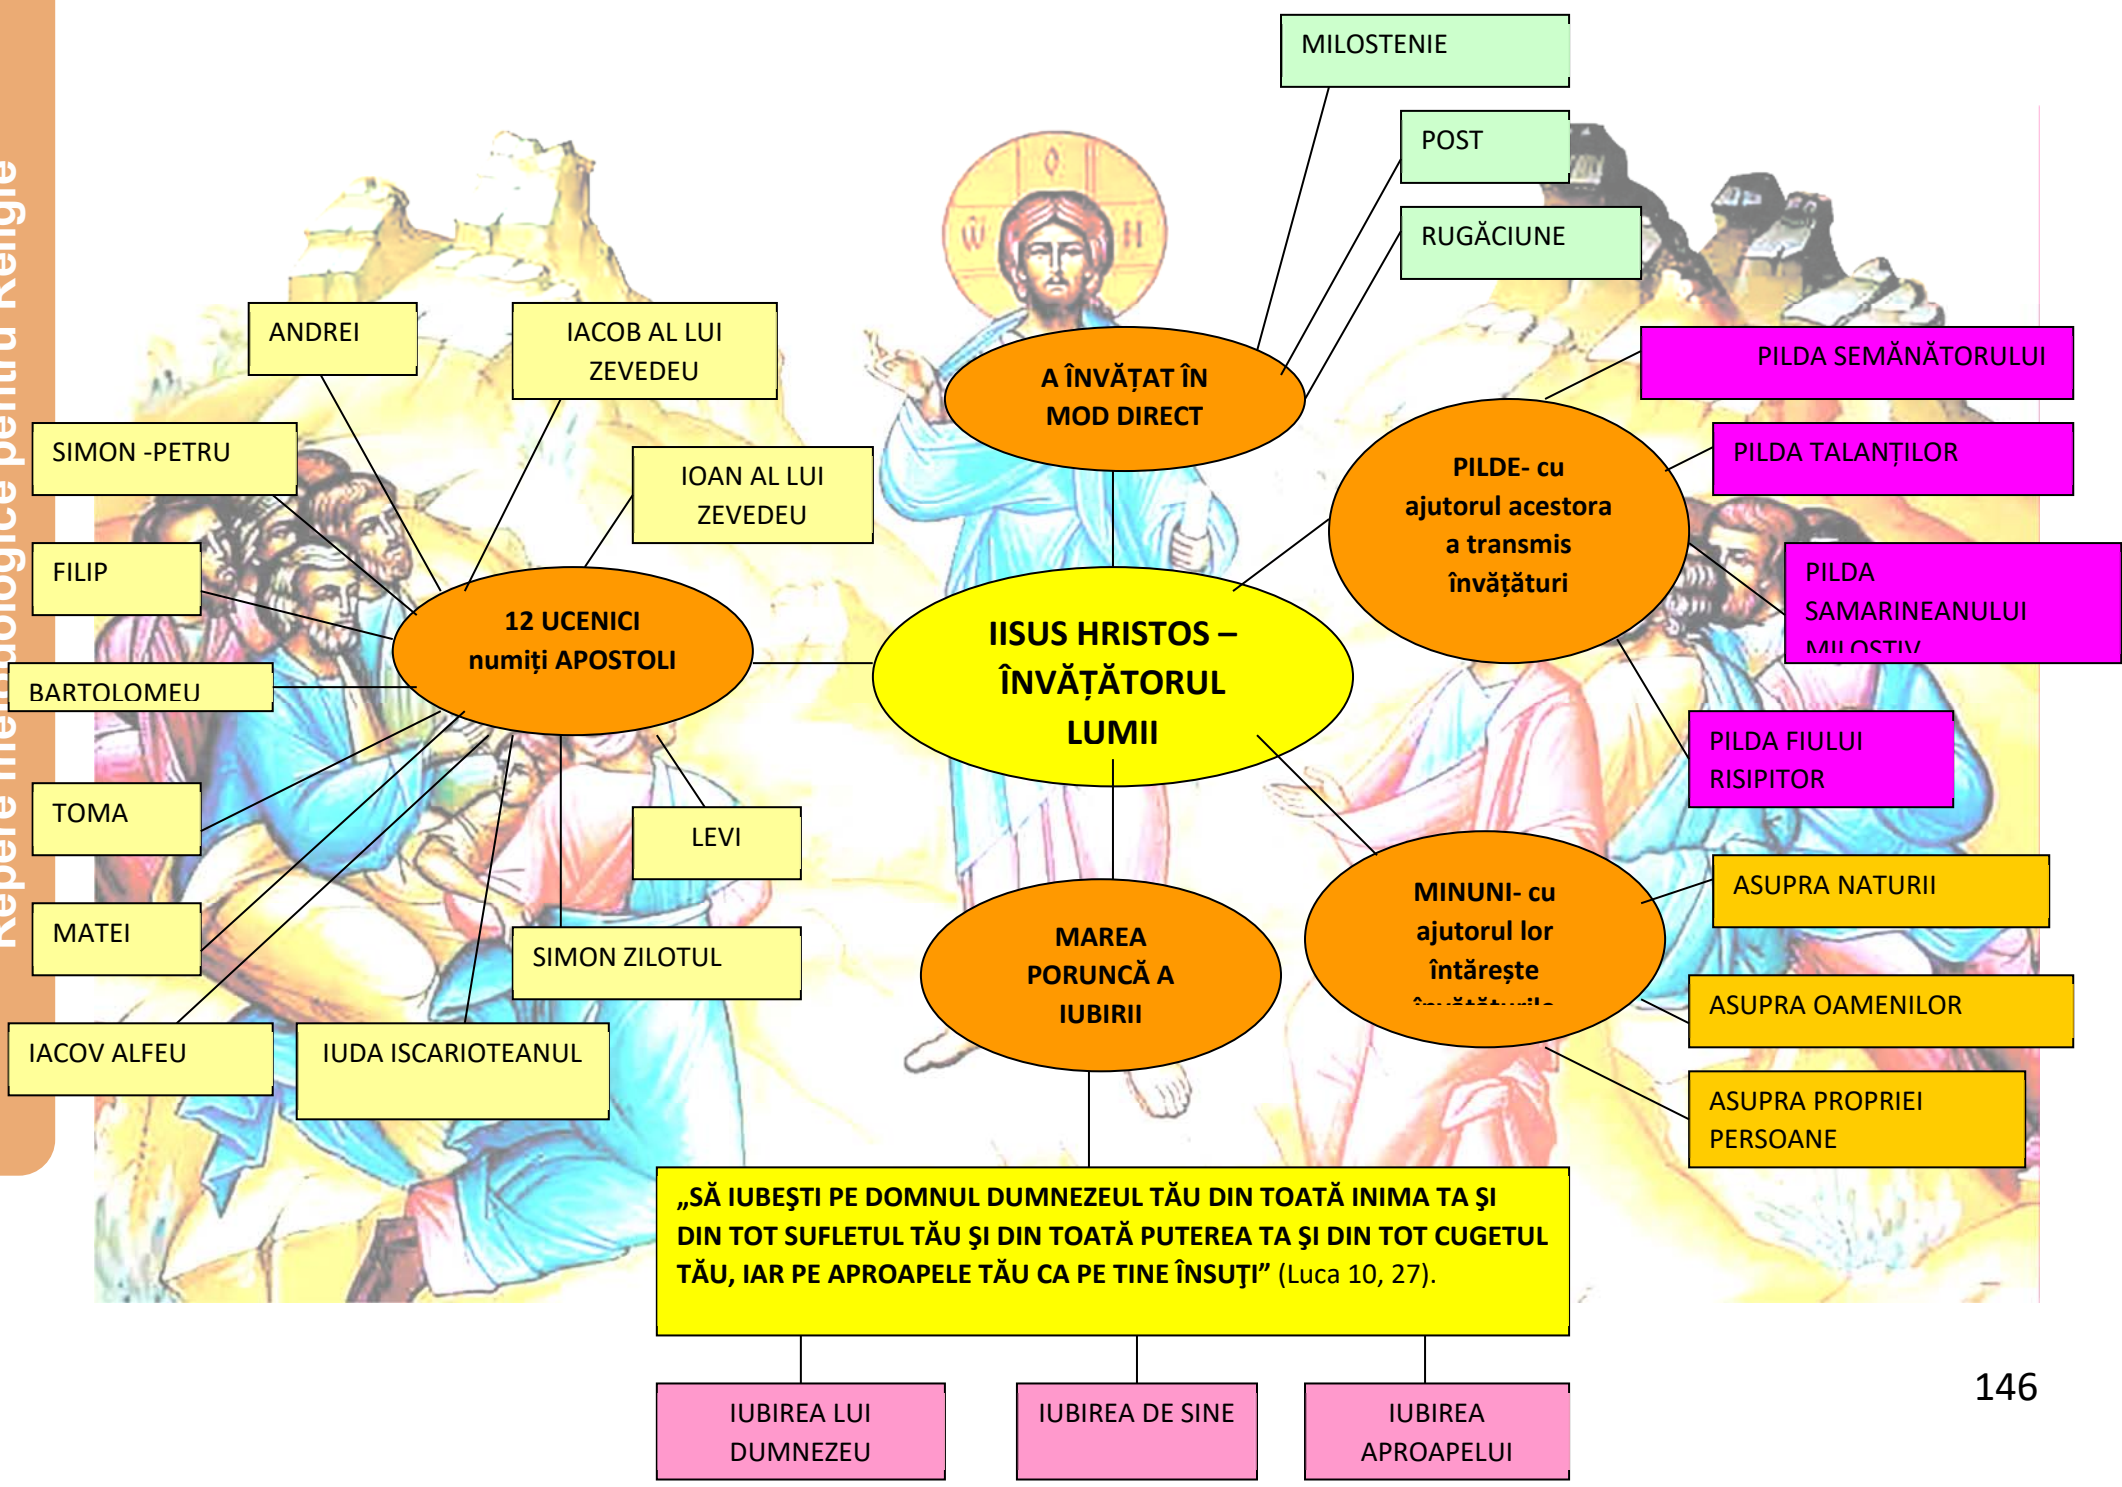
Repere metodologice pentru Religie

MILOSTENIE

POST

RUGĂCIUNE

A ÎNVĂȚAT ÎN MOD DIRECT

PILDA SEMĂNĂTORULUI

PILDA TALANȚILOR

PILDE- cu ajutorul acestora a transmis învățături

PILDA SAMARINEANULUI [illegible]

PILDA FIULUI RISIPITOR

ANDREI

IACOB AL LUI ZEVEDEU

SIMON -PETRU

IOAN AL LUI ZEVEDEU

FILIP

12 UCENICI numiți APOSTOLI

IISUS HRISTOS – ÎNVĂȚĂTORUL LUMII

BARTOLOMEU

TOMA

LEVI

MATEI

SIMON ZILOTUL

IACOV ALFEU

IUDA ISCARIOTEANUL

MAREA PORUNCĂ A IUBIRII

MINUNI- cu ajutorul lor întărește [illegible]

ASUPRA NATURII

ASUPRA OAMENILOR

ASUPRA PROPRIEI PERSOANE

„SĂ IUBEŞTI PE DOMNUL DUMNEZEUL TĂU DIN TOATĂ INIMA TA ŞI DIN TOT SUFLETUL TĂU ŞI DIN TOATĂ PUTEREA TA ŞI DIN TOT CUGETUL TĂU, IAR PE APROAPELE TĂU CA PE TINE ÎNSUŢI” (Luca 10, 27).

IUBIREA LUI DUMNEZEU

IUBIREA DE SINE

IUBIREA APROAPELUI

146